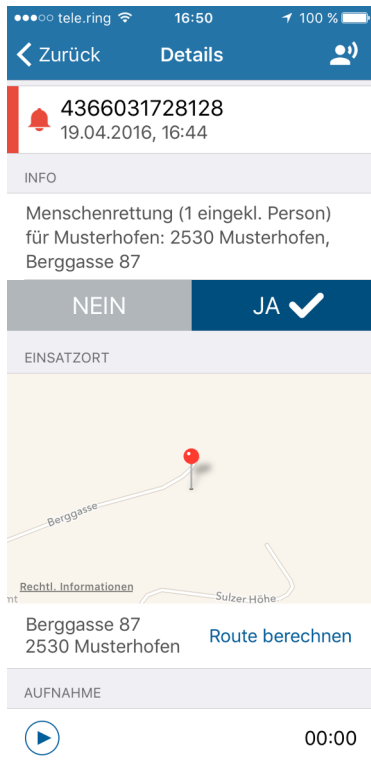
●●●○○ tele.ring 16:50 100 %

Zurück Details

4366031728128
19.04.2016, 16:44

INFO

Menschenrettung (1 eingekl. Person) für Musterhofen: 2530 Musterhofen, Berggasse 87

NEIN JA

EINSATZORT

Berggasse

Rechtl. Informationen

Sulzer Höhe

Berggasse 87
2530 Musterhofen

Route berechnen

AUFNAHME

00:00